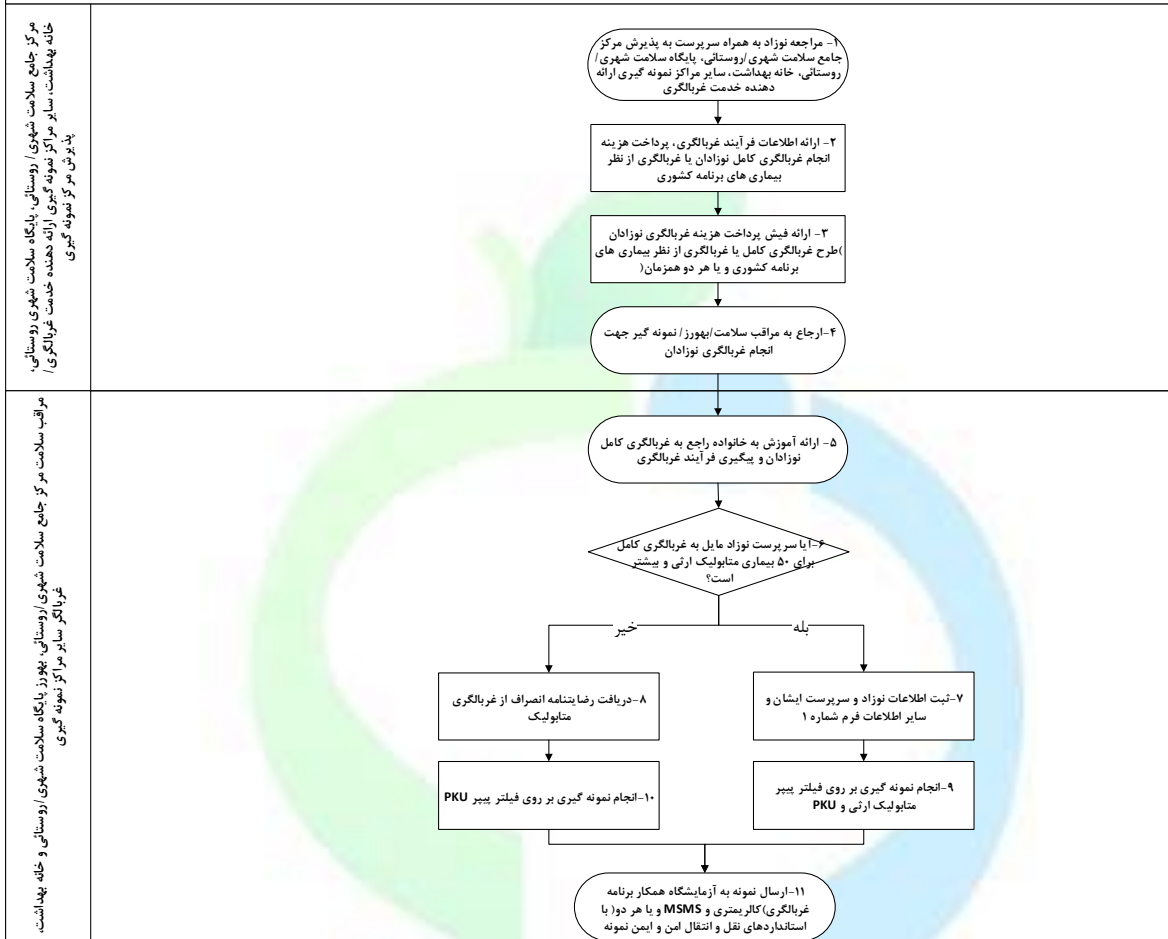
مرکز جامع سلامت شهری / روستائی، پایگاه سلامت شهری روستائی، خانه بهداشت، سایر مراکز نمونه گیری ارائه دهنده خدمت غربالگری / پذیرش مرکز نمونه گیری

۱- مراجعه نوزاد به همراه سرپرست به پذیرش مرکز جامع سلامت شهری /روستائی، پایگاه سلامت شهری / روستائی، خانه بهداشت، سایر مراکز نمونه گیری ارائه دهنده خدمت غربالگری

۲- ارائه اطلاعات فرآیند غربالگری، پرداخت هزینه انجام غربالگری کامل نوزادان یا غربالگری از نظر بیماری های برنامه کشوری

۳- ارائه فیش پرداخت هزینه غربالگری نوزادان )طرح غربالگری کامل یا غربالگری از نظر بیماری های برنامه کشوری و یا هر دو همزمان(

۴-ارجاع به مراقب سلامت/بهورز / نمونه گیر جهت انجام غربالگری نوزادان

مراقب سلامت مرکز جامع سلامت شهری/روستائی، بهورز پایگاه سلامت شهری /روستائی و خانه بهداشت، غربالگر سایر مراکز نمونه گیری

۵- ارائه آموزش به خانواده راجع به غربالگری کامل نوزادان و پیگیری فرآیند غربالگری

۶-آیا سرپرست نوزاد مایل به غربالگری کامل برای ۵۰ بیماری متابولیک ارثی و بیشتر است؟

بله

خیر

۷-ثبت اطلاعات نوزاد و سرپرست ایشان و سایر اطلاعات فرم شماره ۱

۸-دریافت رضایتنامه انصراف از غربالگری متابولیک

۹-انجام نمونه گیری بر روی فیلتر پیپر متابولیک ارثی و PKU

۱۰-انجام نمونه گیری بر روی فیلتر پیپر PKU

۱۱-ارسال نمونه به آزمایشگاه همکار برنامه غربالگری)کالریمتری و MSMS و یا هر دو( با استانداردهای نقل و انتقال امن و ایمن نمونه